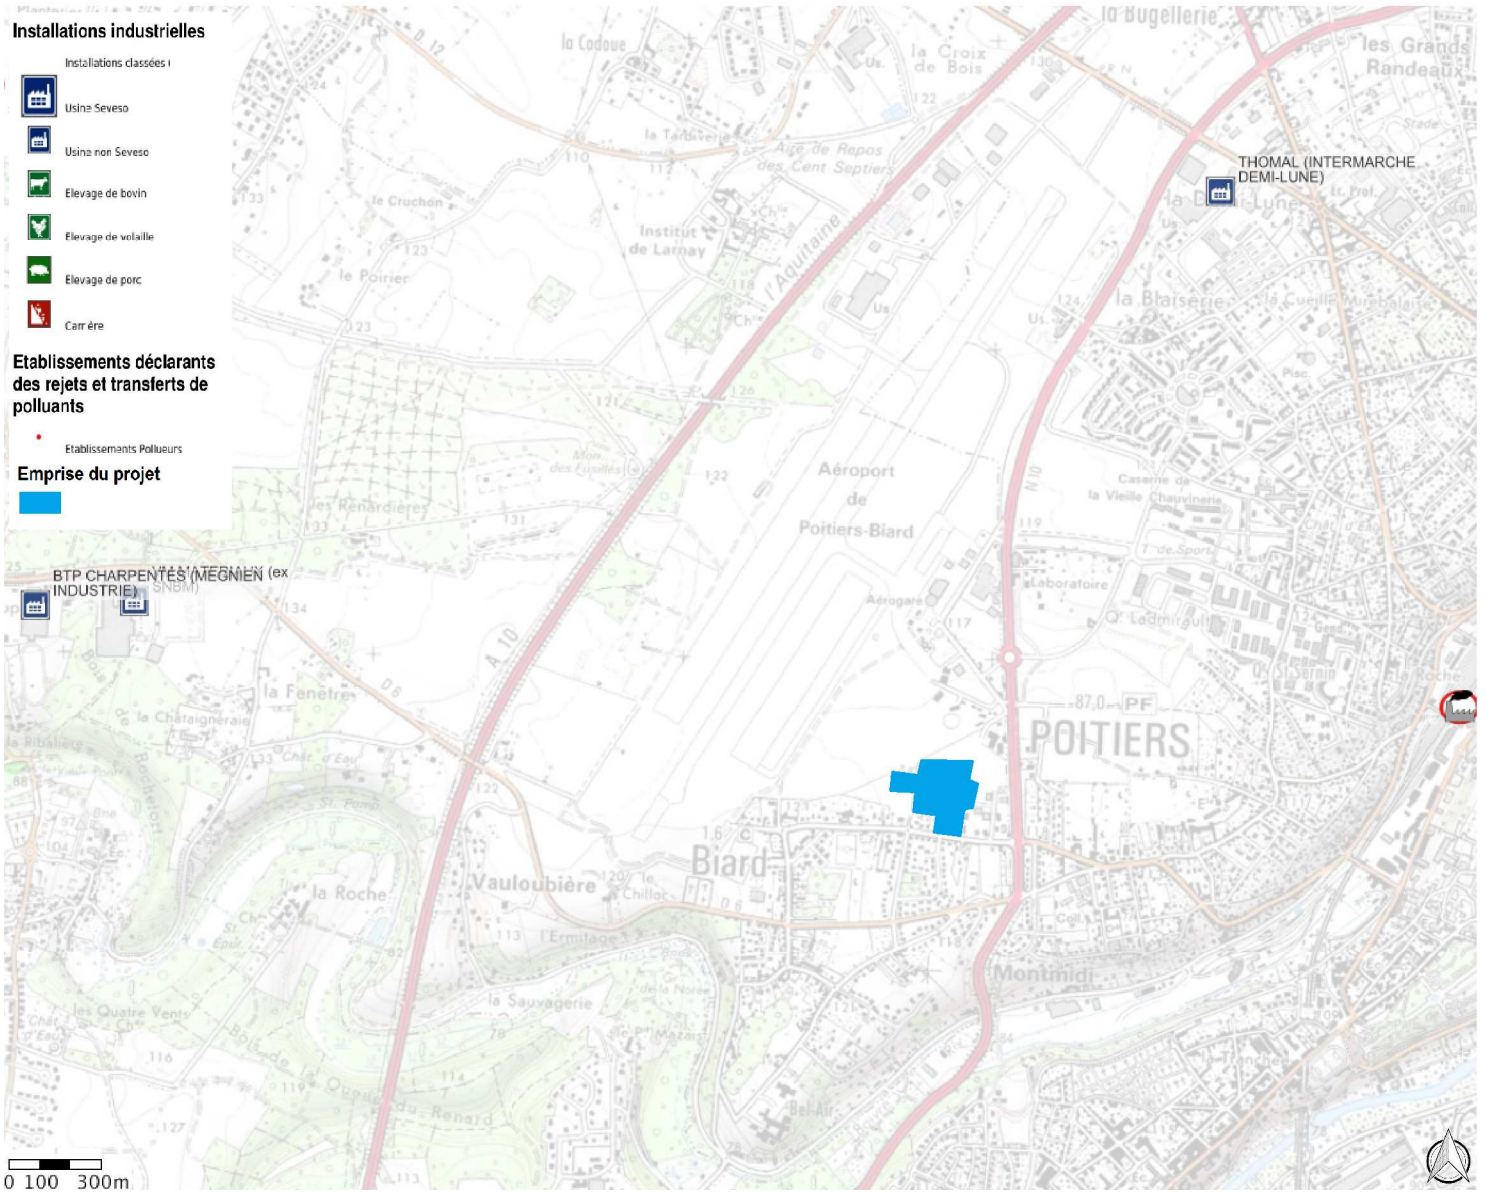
Installations industrielles

Installations classées (

Usine Seveso

Usine non Seveso

Elevage de bovin

Elevage de volaille

Elevage de porc

Carrière

Etablissements déclarants des rejets et transferts de polluants

Etablissements Pollueurs

Emprise du projet

THOMAL (INTERMARCHE DEMI-LUNE)

BTP CHARPENTES (MEGNIEN (ex INDUSTRIE)

la Bugellerie
les Grands Randeaux
la Croix de Bois
la Codoue
la Tardiverie
Aire de Repos des Cent Septiers
le Cruchon
Institut de Larnay
le Poirier
l'Aquitaine
la Blaiserie
la Cueille Mirebalaise
Aéroport de Poitiers-Biard
Aérogare
Caserne de la Vieille Chauvinerie
Laboratoire
les Renardières
la Fenêtre
la Châtaigneraie
la Ribalière
POITIERS
Biard
Vauloubière
la Roche
l'Ermitage
la Sauvagerie
les Quatre Vents
Montmidi
Bel-Air
A 10
N 10
D 6
D 12
87,0
PF
110
122
123
124
126
131
133
134
117
119
113
116
127

0 100 300m